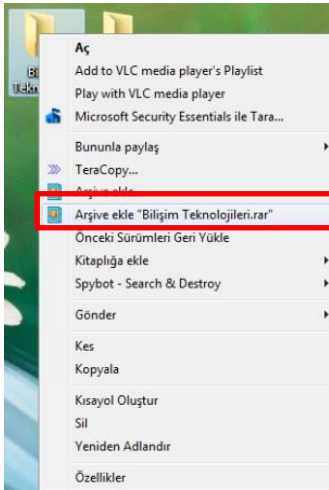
Bi
Tekn

Aç
Add to VLC media player's Playlist
Play with VLC media player
Microsoft Security Essentials ile Tara...
Bununla paylaş
TeraCopy...
Arşive ekle...
Arşive ekle "Bilişim Teknolojileri.rar"
Önceki Sürümleri Geri Yükle
Kitaplığa ekle
Spybot - Search & Destroy
Gönder
Kes
Kopyala
Kısayol Oluştur
Sil
Yeniden Adlandır
Özellikler